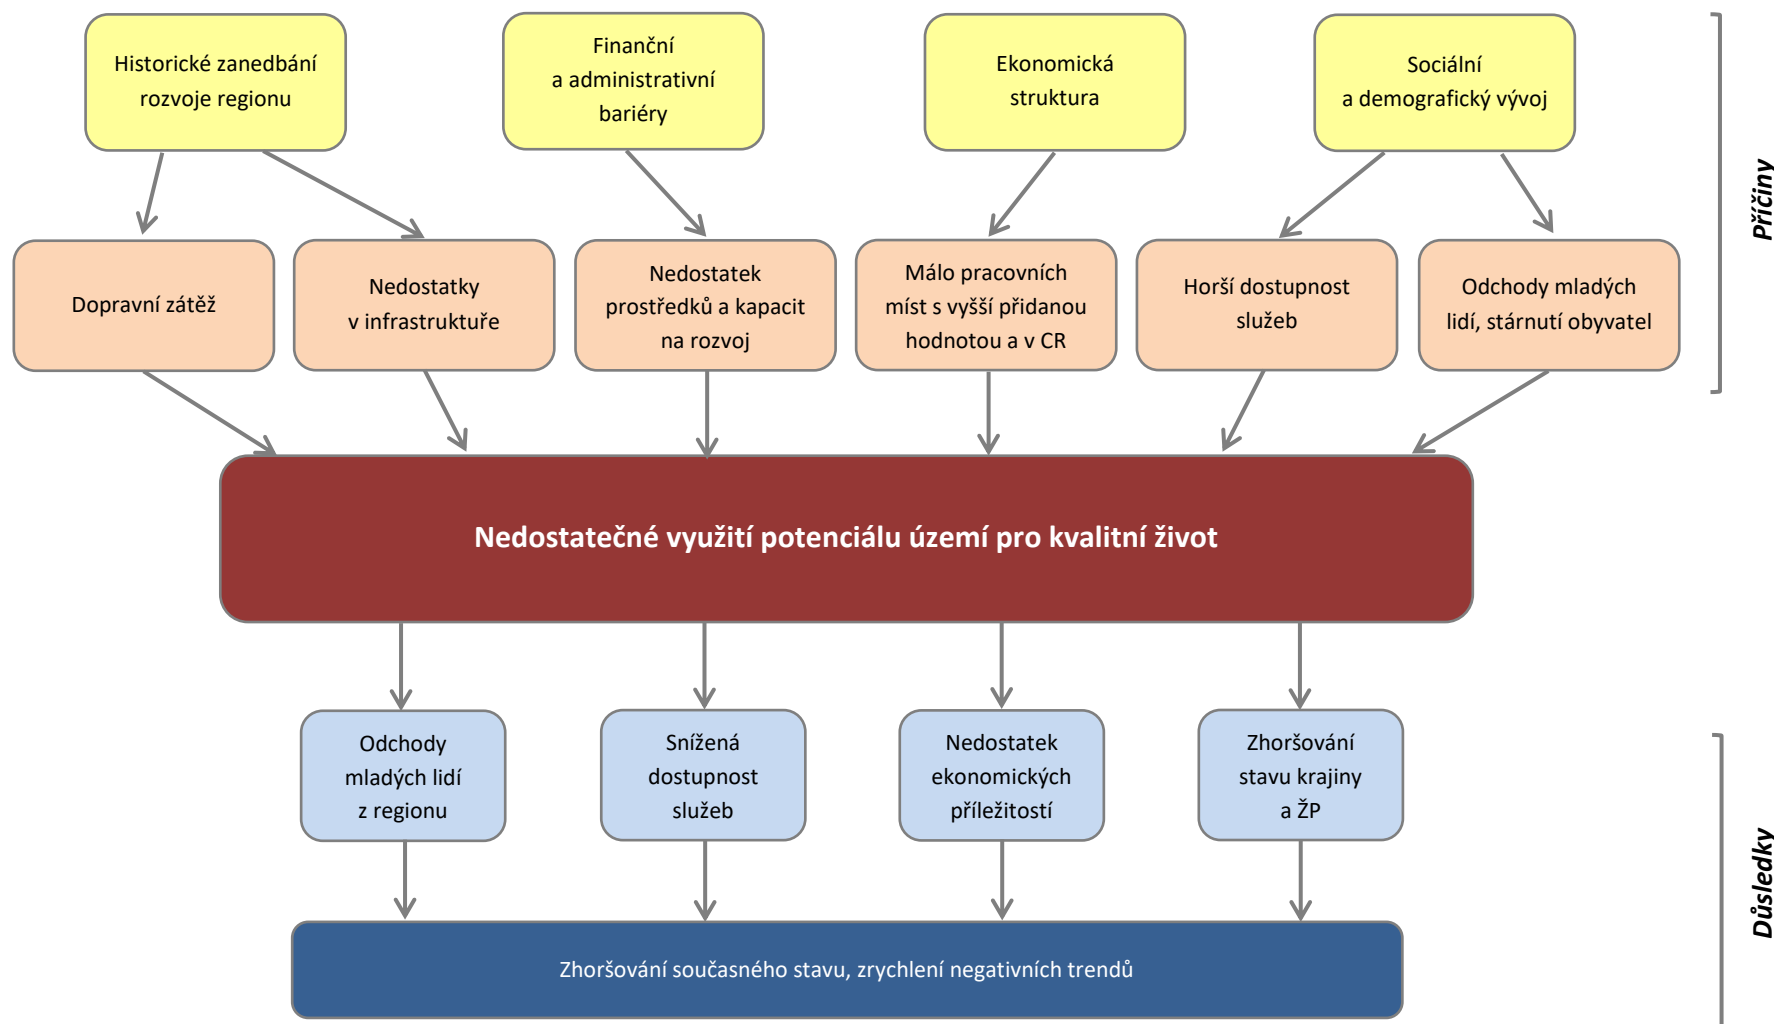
Historické zanedbání rozvoje regionu

Finanční a administrativní bariéry

Ekonomická struktura

Sociální a demografický vývoj

Příčiny

Dopravní zátěž

Nedostatky v infrastruktuře

Nedostatek prostředků a kapacit na rozvoj

Málo pracovních míst s vyšší přidanou hodnotou a v CR

Horší dostupnost služeb

Odchody mladých lidí, stárnutí obyvatel

Nedostatečné využití potenciálu území pro kvalitní život

Odchody mladých lidí z regionu

Snížená dostupnost služeb

Nedostatek ekonomických příležitostí

Zhoršování stavu krajiny a ŽP

Důsledky

Zhoršování současného stavu, zrychlení negativních trendů